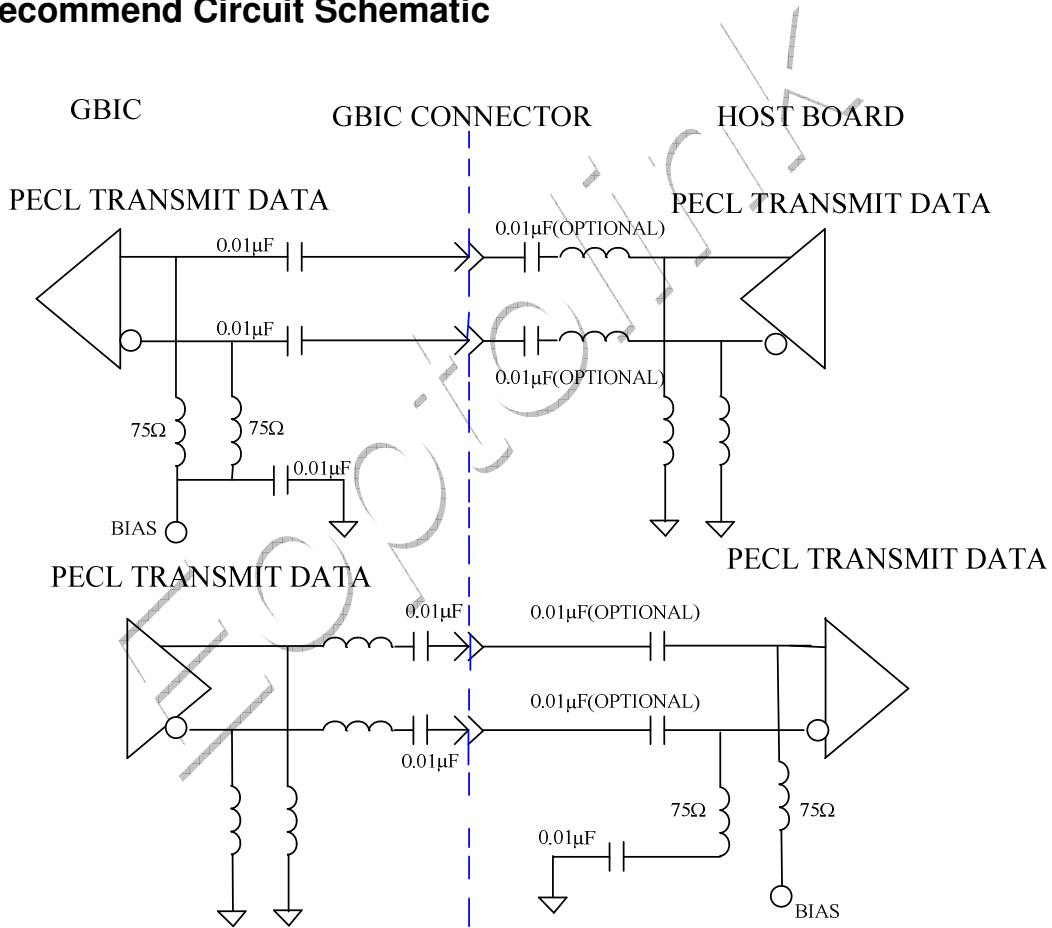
ecommend Circuit Schematic

GBIC

GBIC CONNECTOR

HOST BOARD

PECL TRANSMIT DATA

PECL TRANSMIT DATA

0.01μF

0.01μF(OPTIONAL)

0.01μF

0.01μF(OPTIONAL)

75Ω

75Ω

0.01μF

BIAS

PECL TRANSMIT DATA

PECL TRANSMIT DATA

0.01μF

0.01μF(OPTIONAL)

0.01μF(OPTIONAL)

0.01μF

75Ω

75Ω

0.01μF

BIAS

Eoptolink